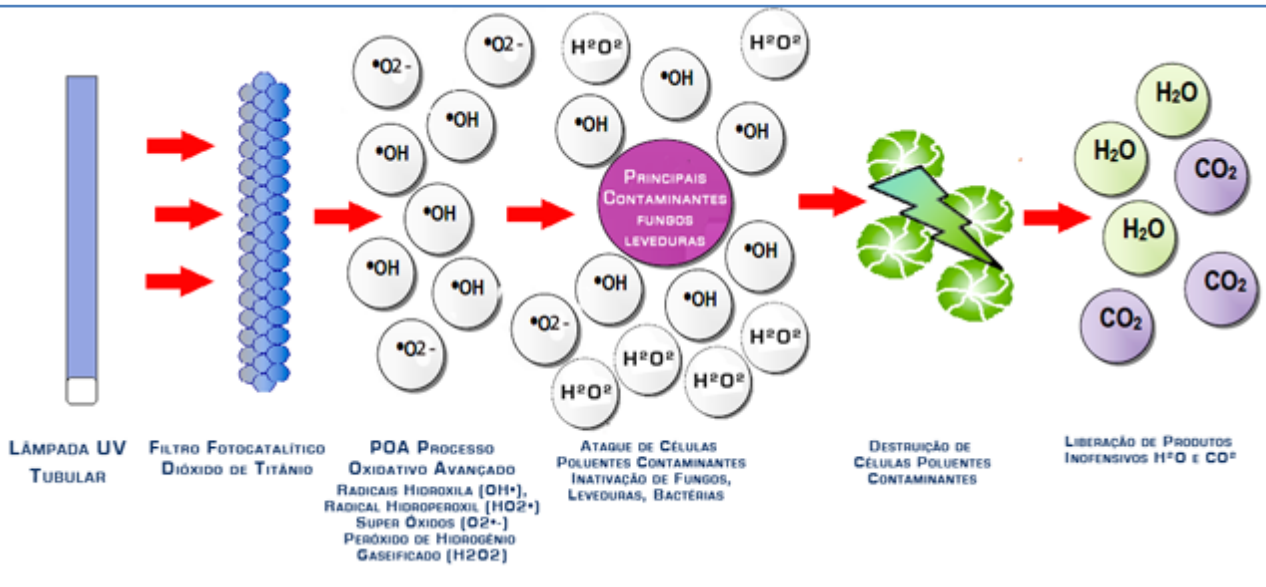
•O2 -

•O2 -

H²O²

H²O²

•OH

•OH

•OH

•OH

•OH

•OH

Principais Contaminantes fungos leveduras

•OH

•OH

•OH

•OH

•OH

•O2 -

•O2 -

H²O²

H²O²

H²O²

H²O²

$H_2O$

$H_2O$

$CO_2$

$H_2O$

$CO_2$

$CO_2$

Lâmpada UV Tubular

Filtro Fotocatalítico Dióxido de Titânio

POA Processo Oxidativo Avançado
Radicais Hidroxila (OH•), Radical Hidroperoxil (HO2•) Super Óxidos (O2•-) Peróxido de Hidrogênio Gaseificado (H2O2)

Ataque de Células Poluentes Contaminantes Inativação de Fungos, Leveduras, Bactérias

Destruição de Células Poluentes Contaminantes

Liberação de Produtos Inofensivos H²O e CO²